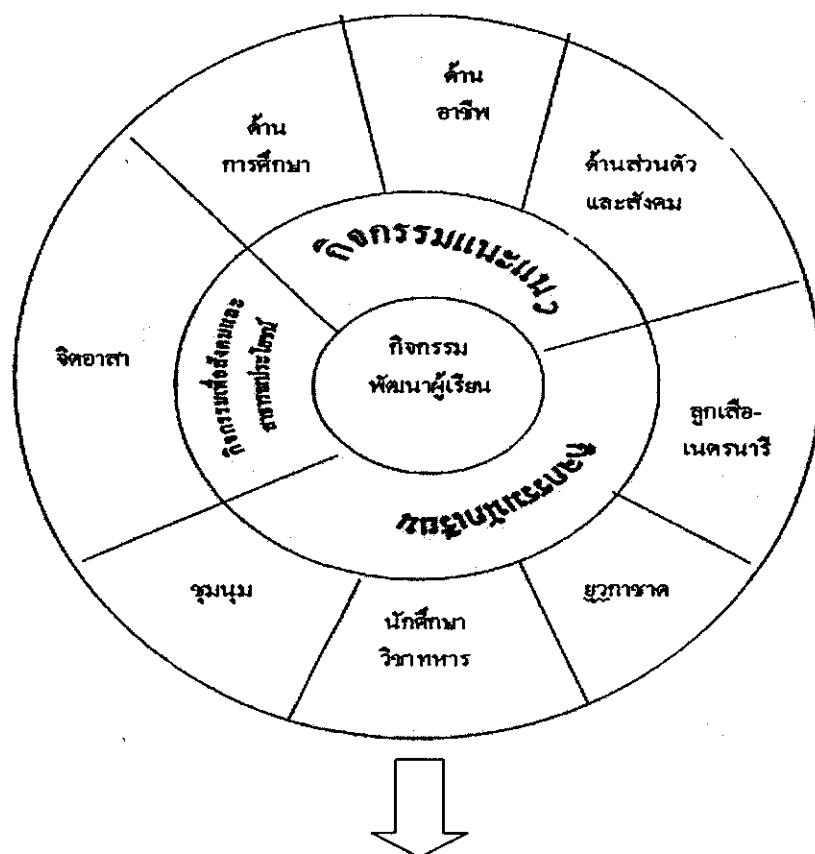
ด้าน อาชีพ

ด้าน การศึกษา

ด้านส่วนตัว และสังคม

กิจกรรมแนะแนว

กิจกรรมเพื่อสังคมและสาธารณประโยชน์

จิตอาสา

กิจกรรม พัฒนาผู้เรียน

ลูกเสือ-เนตรนารี

กิจกรรมนักเรียน

ชุมนุม

ยุวกาชาด

นักศึกษา วิชาทหาร